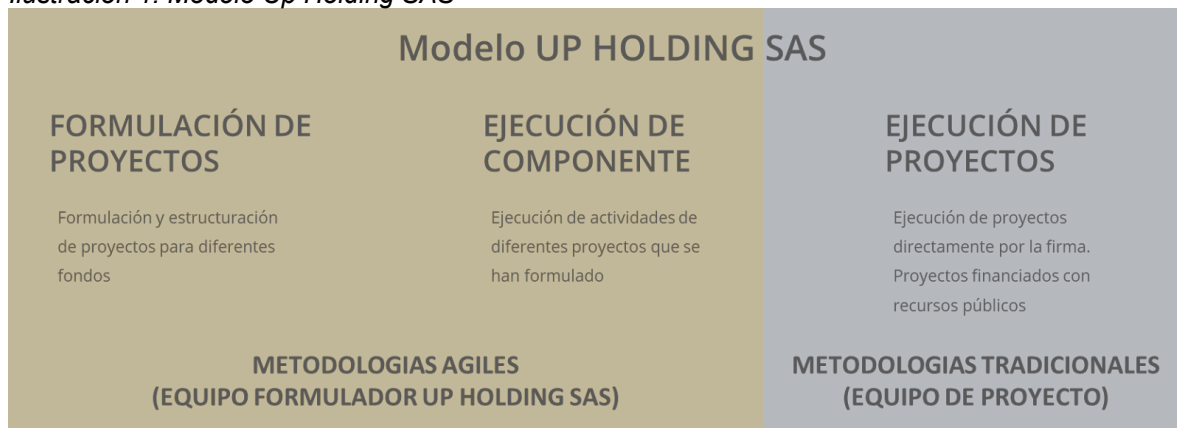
Ilustración 1. Modelo Up Holding SAS

Modelo UP HOLDING SAS

FORMULACIÓN DE PROYECTOS

Formulación y estructuración de proyectos para diferentes fondos

EJECUCIÓN DE COMPONENTE

Ejecución de actividades de diferentes proyectos que se han formulado

EJECUCIÓN DE PROYECTOS

Ejecución de proyectos directamente por la firma. Proyectos financiados con recursos públicos

METODOLOGIAS AGILES (EQUIPO FORMULADOR UP HOLDING SAS)

METODOLOGIAS TRADICIONALES (EQUIPO DE PROYECTO)